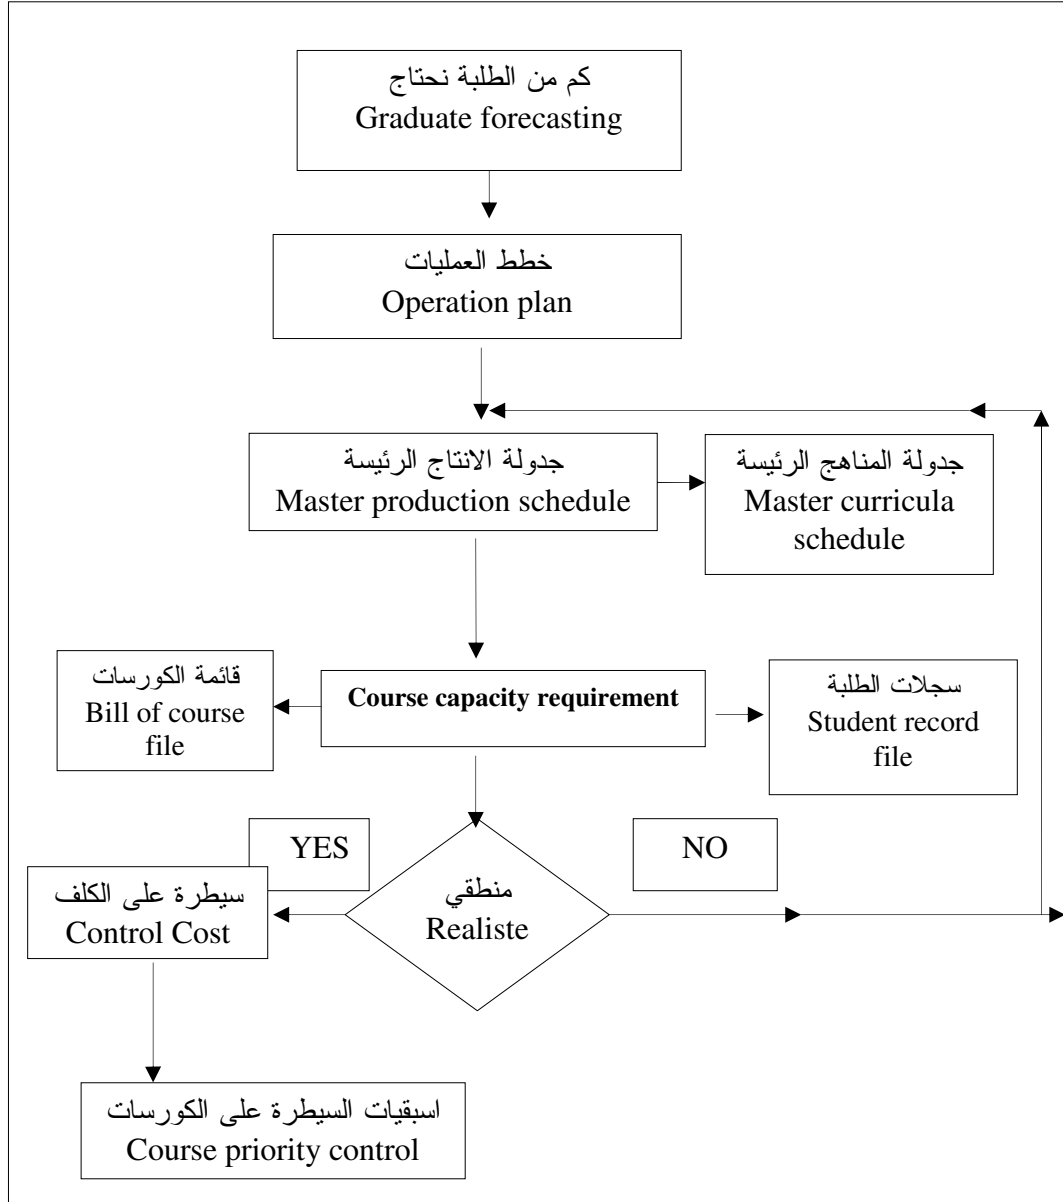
كم من الطلبة نحتاج
Graduate forecasting

خطط العمليات
Operation plan

جدولة الانتاج الرئيسة
Master production schedule

جدولة المناهج الرئيسة
Master curricula schedule

قائمة الكورسات
Bill of course file

Course capacity requirement

سجلات الطلبة
Student record file

YES

NO

سيطرة على الكلف
Control Cost

منطقي
Realiste

اسبقيات السيطرة على الكورسات
Course priority control